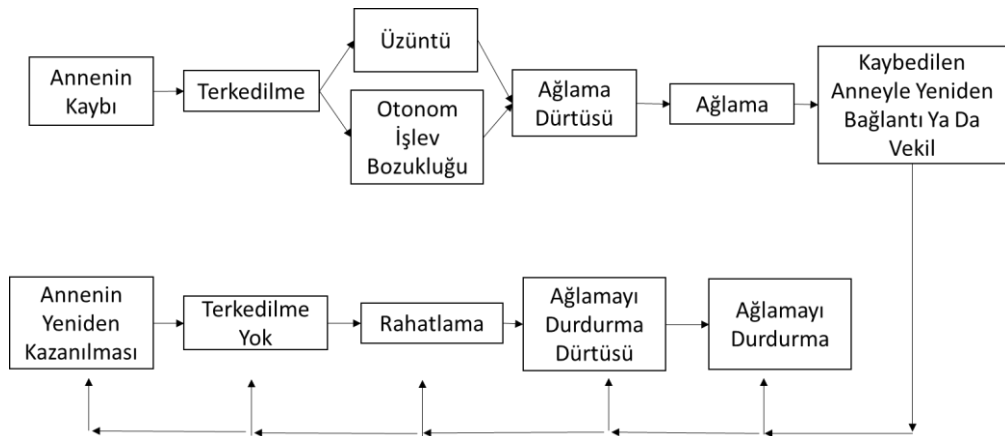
Annenin Kaybı

Terkedilme

Üzüntü

Otonom İşlev Bozukluğu

Ağlama Dürtüsü

Ağlama

Kaybedilen Anneyle Yeniden Bağlantı Ya Da Vekil

Annenin Yeniden Kazanılması

Terkedilme Yok

Rahatlama

Ağlamayı Durdurma Dürtüsü

Ağlamayı Durdurma